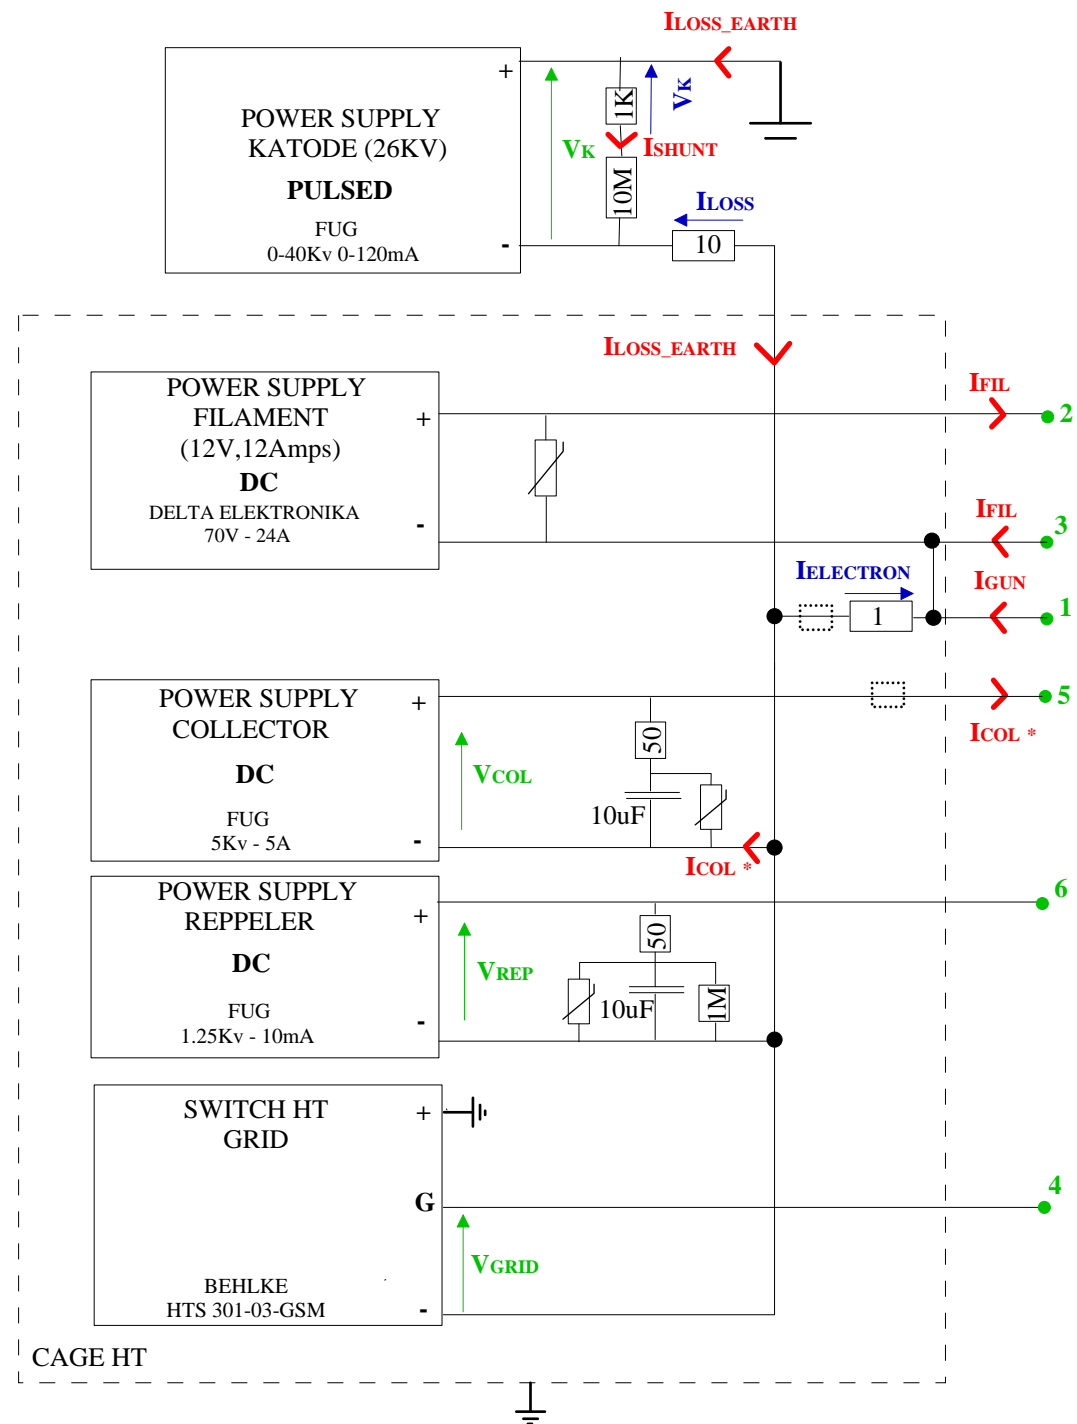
ILOSS_EARTH

POWER SUPPLY KATODE (26KV)
PULSED
FUG
0-40Kv 0-120mA

+
-
VK
1K
VK
ISHUNT
10M
ILOSS
10

ILOSS_EARTH

POWER SUPPLY FILAMENT (12V,12Amps)
DC
DELTA ELEKTRONIKA
70V - 24A
+
-

IFIL
2
IFIL
3
IELECTRON
IGUN
1
1

POWER SUPPLY COLLECTOR
DC
FUG
5Kv - 5A
+
-
VCOL
50
10uF
5
ICOL *
ICOL *

POWER SUPPLY REPPELER
DC
FUG
1.25Kv - 10mA
+
-
VREP
50
10uF
1M
6

SWITCH HT GRID
BEHLKE
HTS 301-03-GSM
+
G
-
VGRID
4

CAGE HT